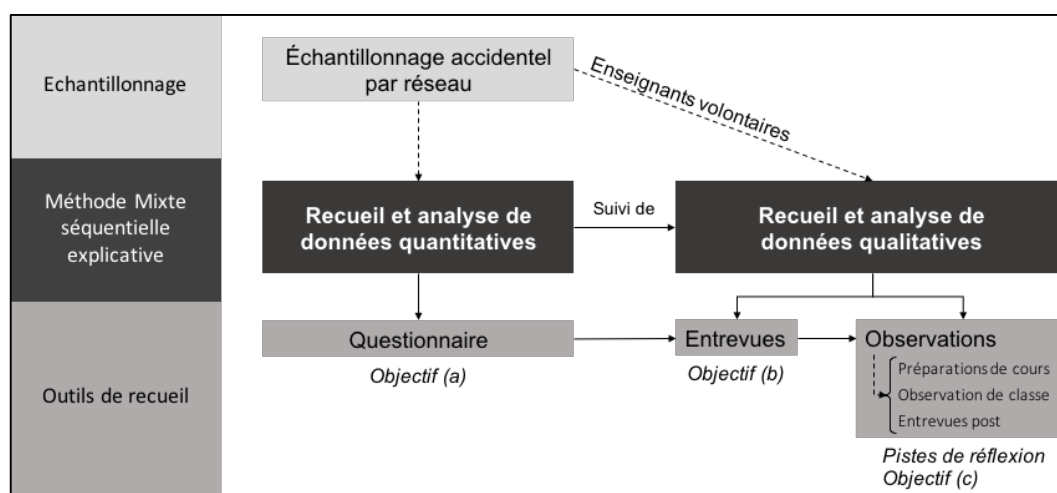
Echantillonnage

Méthode Mixte séquentielle explicative

Outils de recueil

Échantillonnage accidentel par réseau

Enseignants volontaires

Recueil et analyse de données quantitatives

Suivi de

Recueil et analyse de données qualitatives

Questionnaire

Objectif (a)

Entrevues

Objectif (b)

Observations

Préparations de cours

Observation de classe

Entrevues post

Pistes de réflexion

Objectif (c)